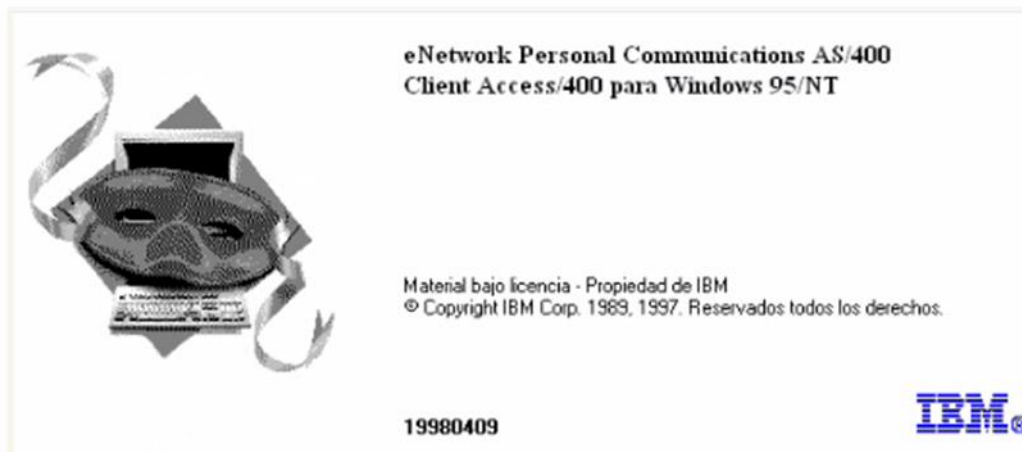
eNetwork Personal Communications AS/400
Client Access/400 para Windows 95/NT

Material bajo licencia - Propiedad de IBM
© Copyright IBM Corp. 1989, 1997. Reservados todos los derechos.

19980409

IBM®